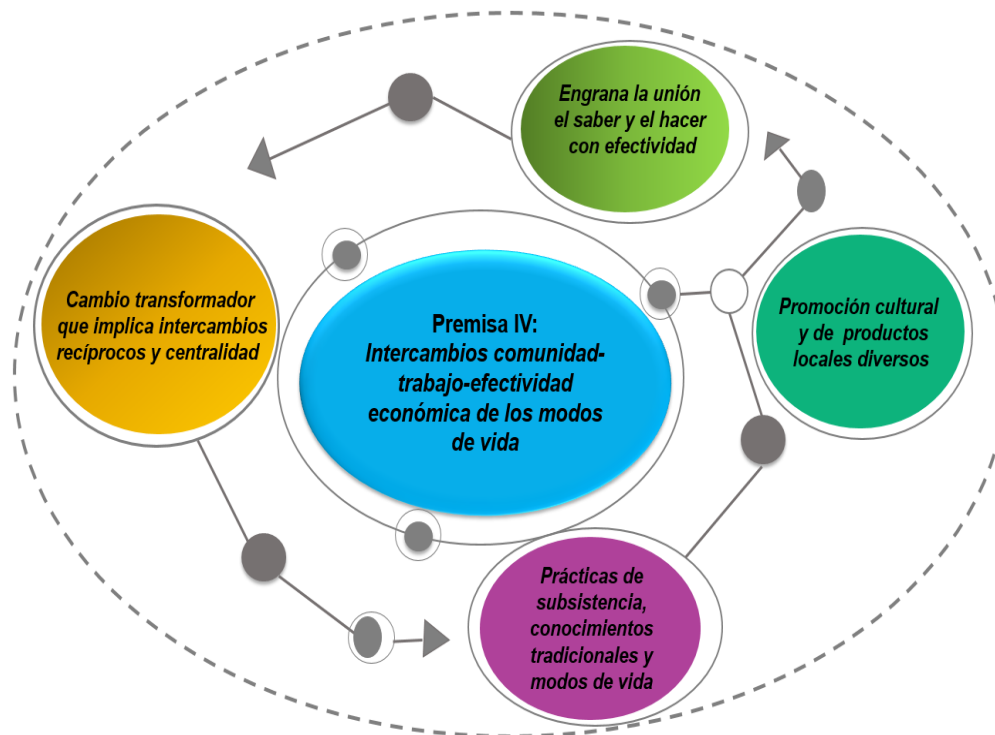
Engrana la unión el saber y el hacer con efectividad

Cambio transformador que implica intercambios recíprocos y centralidad

Premisa IV: Intercambios comunidad-trabajo-efectividad económica de los modos de vida

Promoción cultural y de productos locales diversos

Prácticas de subsistencia, conocimientos tradicionales y modos de vida